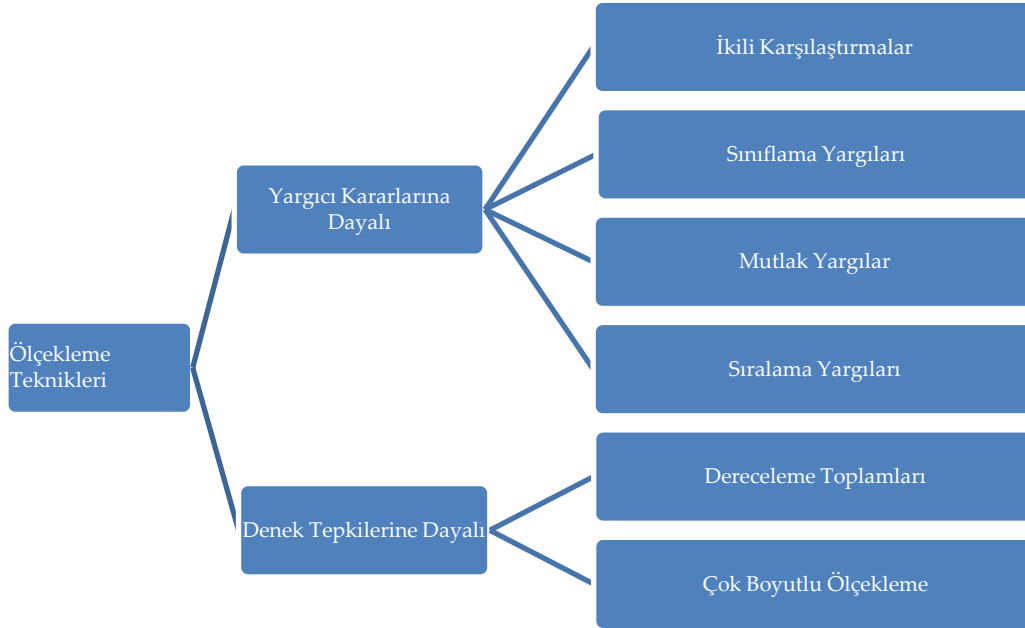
Ölçekleme Teknikleri

Yargıcı Kararlarına Dayalı

İkili Karşılaştırmalar

Sınıflama Yargıları

Mutlak Yargılar

Sıralama Yargıları

Denek Tepkilerine Dayalı

Dereceleme Toplamları

Çok Boyutlu Ölçekleme